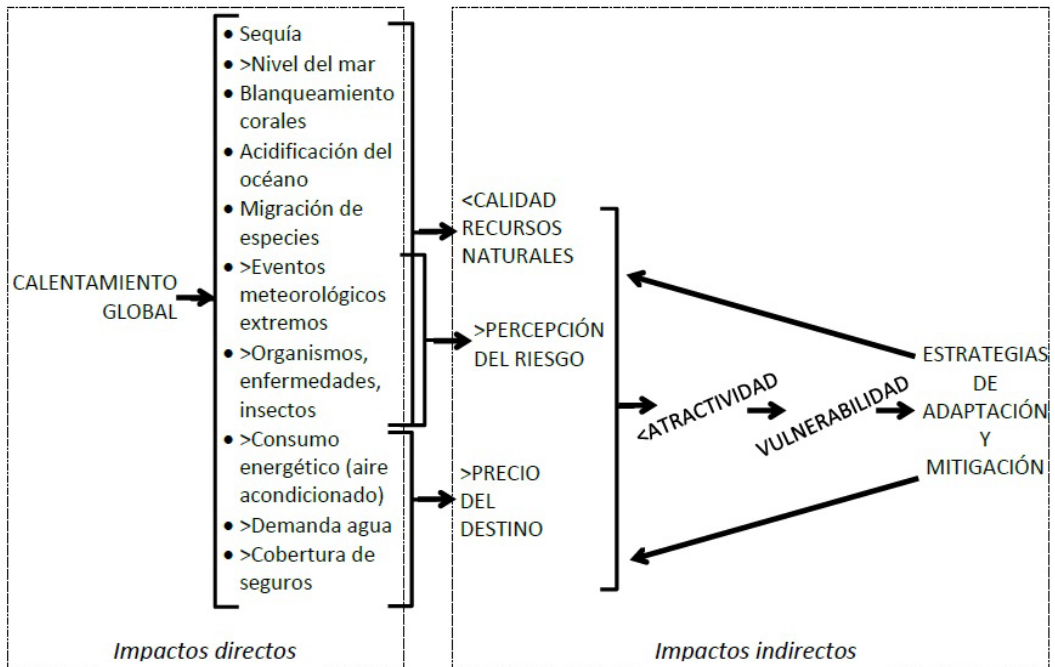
CALENTAMIENTO GLOBAL

• Sequía
• >Nivel del mar
• Blanqueamiento corales
• Acidificación del océano
• Migración de especies
• >Eventos meteorológicos extremos
• >Organismos, enfermedades, insectos
• >Consumo energético (aire acondicionado)
• >Demanda agua
• >Cobertura de seguros

<CALIDAD RECURSOS NATURALES

>PERCEPCIÓN DEL RIESGO

>PRECIO DEL DESTINO

<ATRACTIVIDAD

VULNERABILIDAD

ESTRATEGIAS DE ADAPTACIÓN Y MITIGACIÓN

Impactos directos

Impactos indirectos